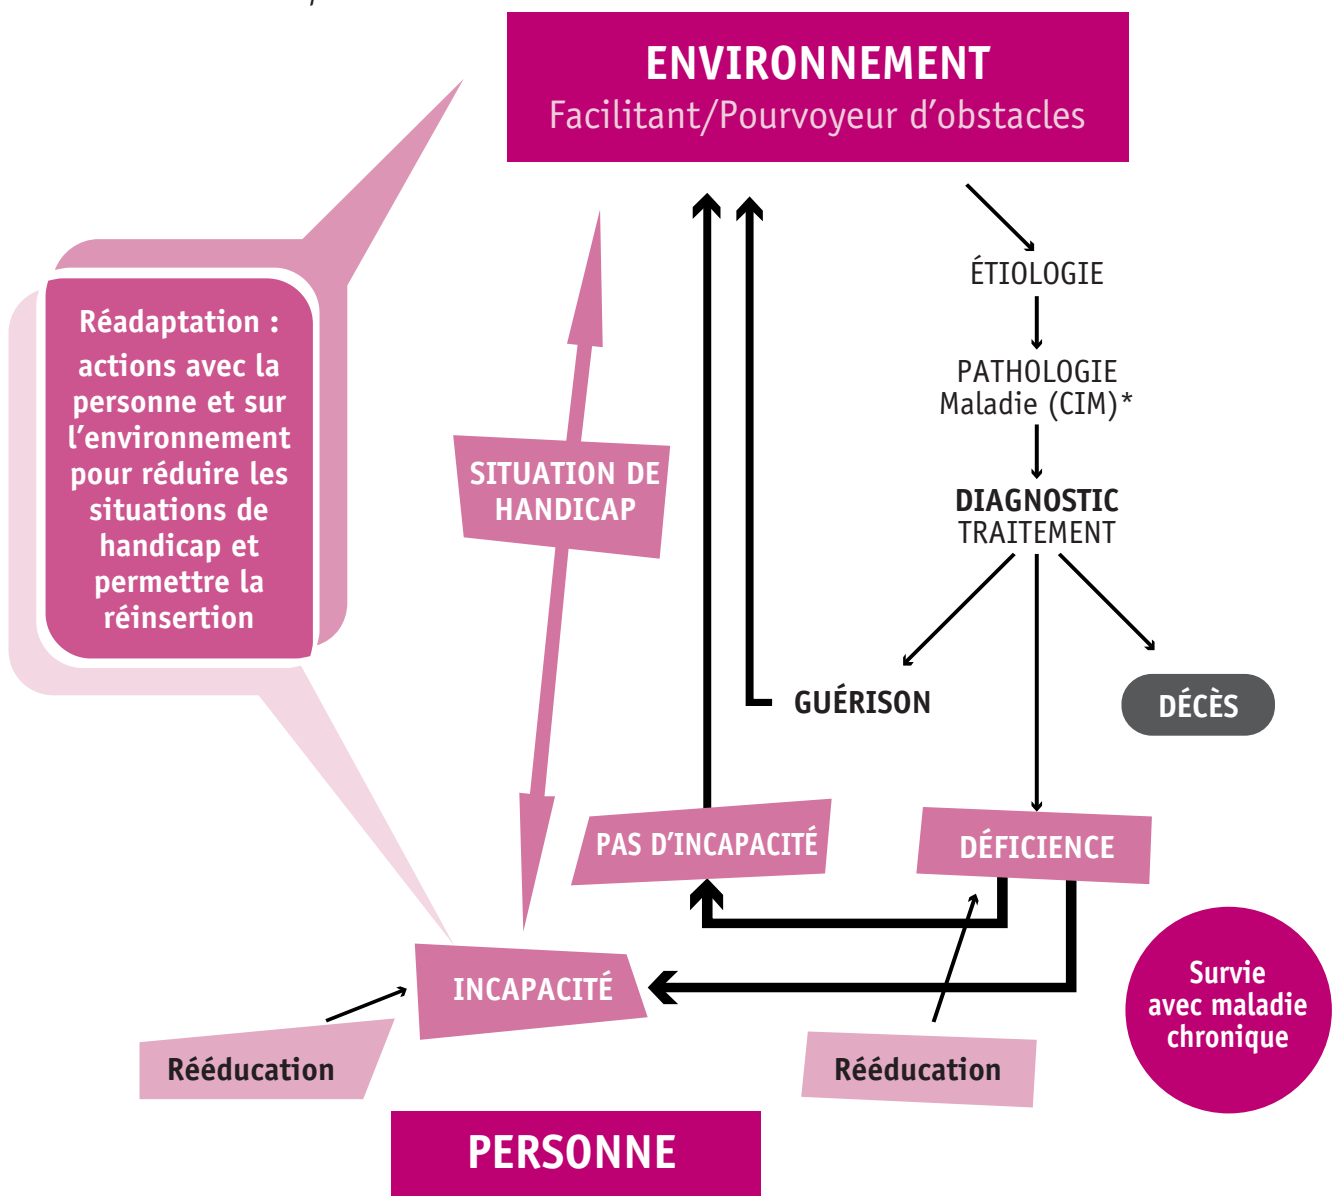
ENVIRONNEMENT
Facilitant/Pourvoyeur d'obstacles

Réadaptation : actions avec la personne et sur l'environnement pour réduire les situations de handicap et permettre la réinsertion

SITUATION DE HANDICAP

ÉTIOLOGIE

PATHOLOGIE
Maladie (CIM)*

DIAGNOSTIC
TRAITEMENT

GUÉRISON

DÉCÈS

PAS D'INCAPACITÉ

DÉFICIENCE

INCAPACITÉ

Survie avec maladie chronique

Rééducation

Rééducation

PERSONNE